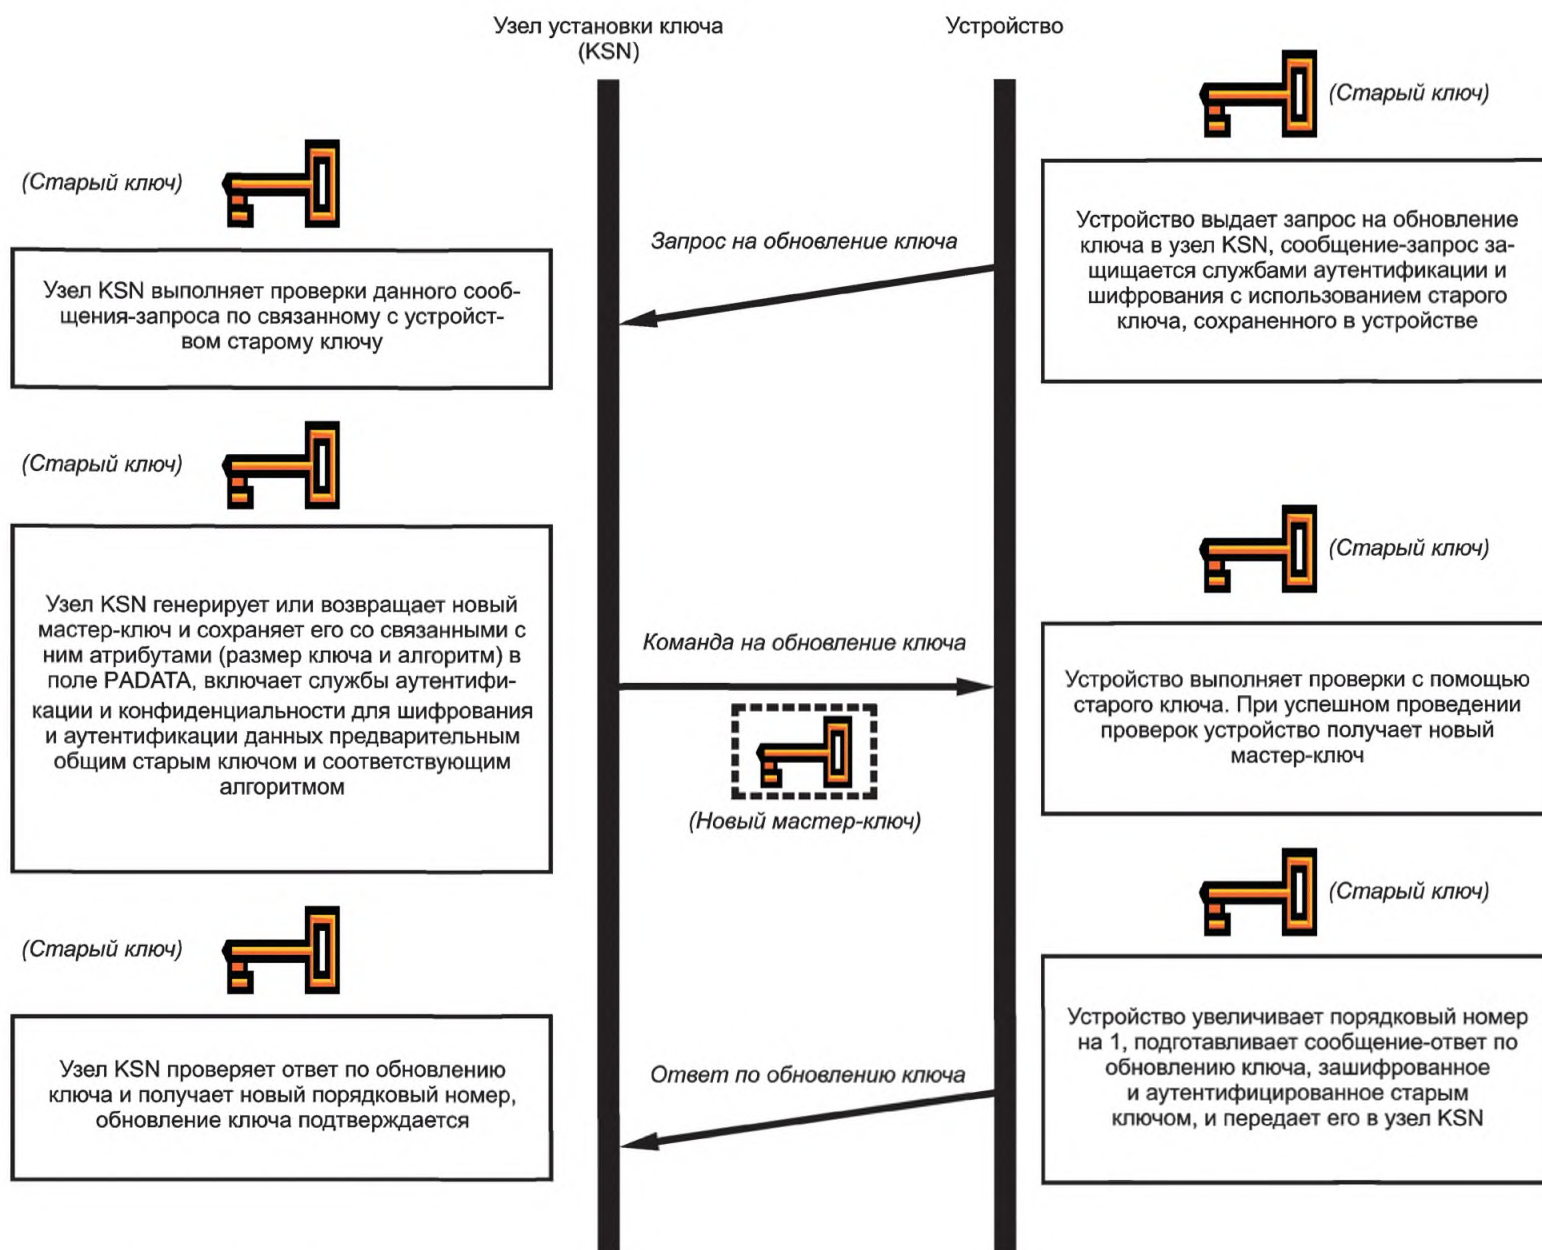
Узел установки ключа (KSN)

Устройство

(Старый ключ)

(Старый ключ)

Запрос на обновление ключа

Устройство выдает запрос на обновление ключа в узел KSN, сообщение-запрос защищается службами аутентификации и шифрования с использованием старого ключа, сохраненного в устройстве

Узел KSN выполняет проверки данного сообщения-запроса по связанному с устройством старому ключу

(Старый ключ)

(Старый ключ)

Узел KSN генерирует или возвращает новый мастер-ключ и сохраняет его со связанными с ним атрибутами (размер ключа и алгоритм) в поле PADATA, включает службы аутентификации и конфиденциальности для шифрования и аутентификации данных предварительным общим старым ключом и соответствующим алгоритмом

Команда на обновление ключа

(Новый мастер-ключ)

Устройство выполняет проверки с помощью старого ключа. При успешном проведении проверок устройство получает новый мастер-ключ

(Старый ключ)

(Старый ключ)

Узел KSN проверяет ответ по обновлению ключа и получает новый порядковый номер, обновление ключа подтверждается

Ответ по обновлению ключа

Устройство увеличивает порядковый номер на 1, подготавливает сообщение-ответ по обновлению ключа, зашифрованное и аутентифицированное старым ключом, и передает его в узел KSN